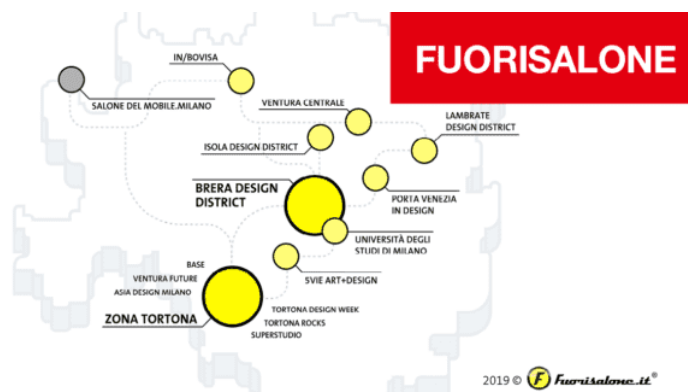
FUORISALONE

IN/BOVISA

SALONE DEL MOBILE.MILANO

VENTURA CENTRALE

LAMBRATE DESIGN DISTRICT

ISOLA DESIGN DISTRICT

BRERA DESIGN DISTRICT

PORTA VENEZIA IN DESIGN

UNIVERSITÀ DEGLI STUDI DI MILANO

5VIE ART+DESIGN

BASE

VENTURA FUTURE

ASIA DESIGN MILANO

ZONA TORTONA

TORTONA DESIGN WEEK

TORTONA ROCKS

SUPERSTUDIO

2019 © Fuorisalone.it®